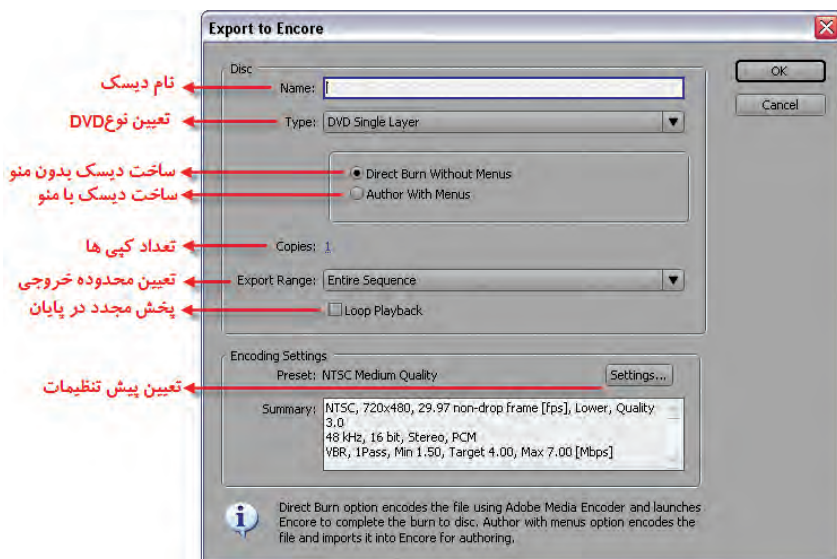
Export to Encore

Disc

Name:

Type: DVD Single Layer

Direct Burn Without Menus

Author With Menus

Copies: 1

Export Range: Entire Sequence

Loop Playback

Encoding Settings

Preset: NTSC Medium Quality

Settings...

Summary: NTSC, 720x480, 29.97 non-drop frame [fps], Lower, Quality 3.0
48 kHz, 16 bit, Stereo, PCM
VBR, 1Pass, Min 1.50, Target 4.00, Max 7.00 [Mbps]

Direct Burn option encodes the file using Adobe Media Encoder and launches Encore to complete the burn to disc. Author with menus option encodes the file and imports it into Encore for authoring.

OK

Cancel

نام دیسک

تعیین نوعDVD

ساخت دیسک بدون منو

ساخت دیسک با منو

تعداد کپی ها

تعیین محدوده خروجی

پخش مجدد در پایان

تعیین پیش تنظیمات